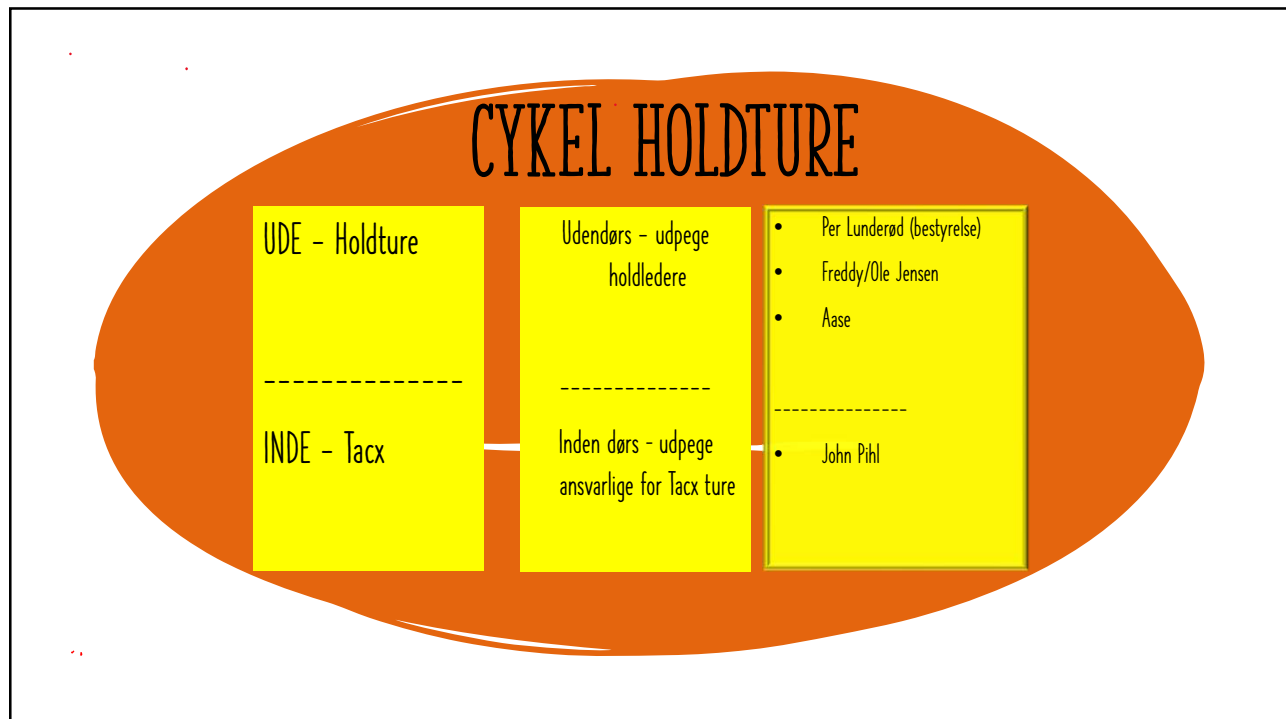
CYKEL HOLDTURE

UDE – Holdture

-------------

INDE – Tacx

Udendørs – udpege holdledere

-------------

Inden dørs - udpege ansvarlige for Tacx ture

- Per Lunderød (bestyrelse)
- Freddy/Ole Jensen
- Aase

--------------

- John Pihl